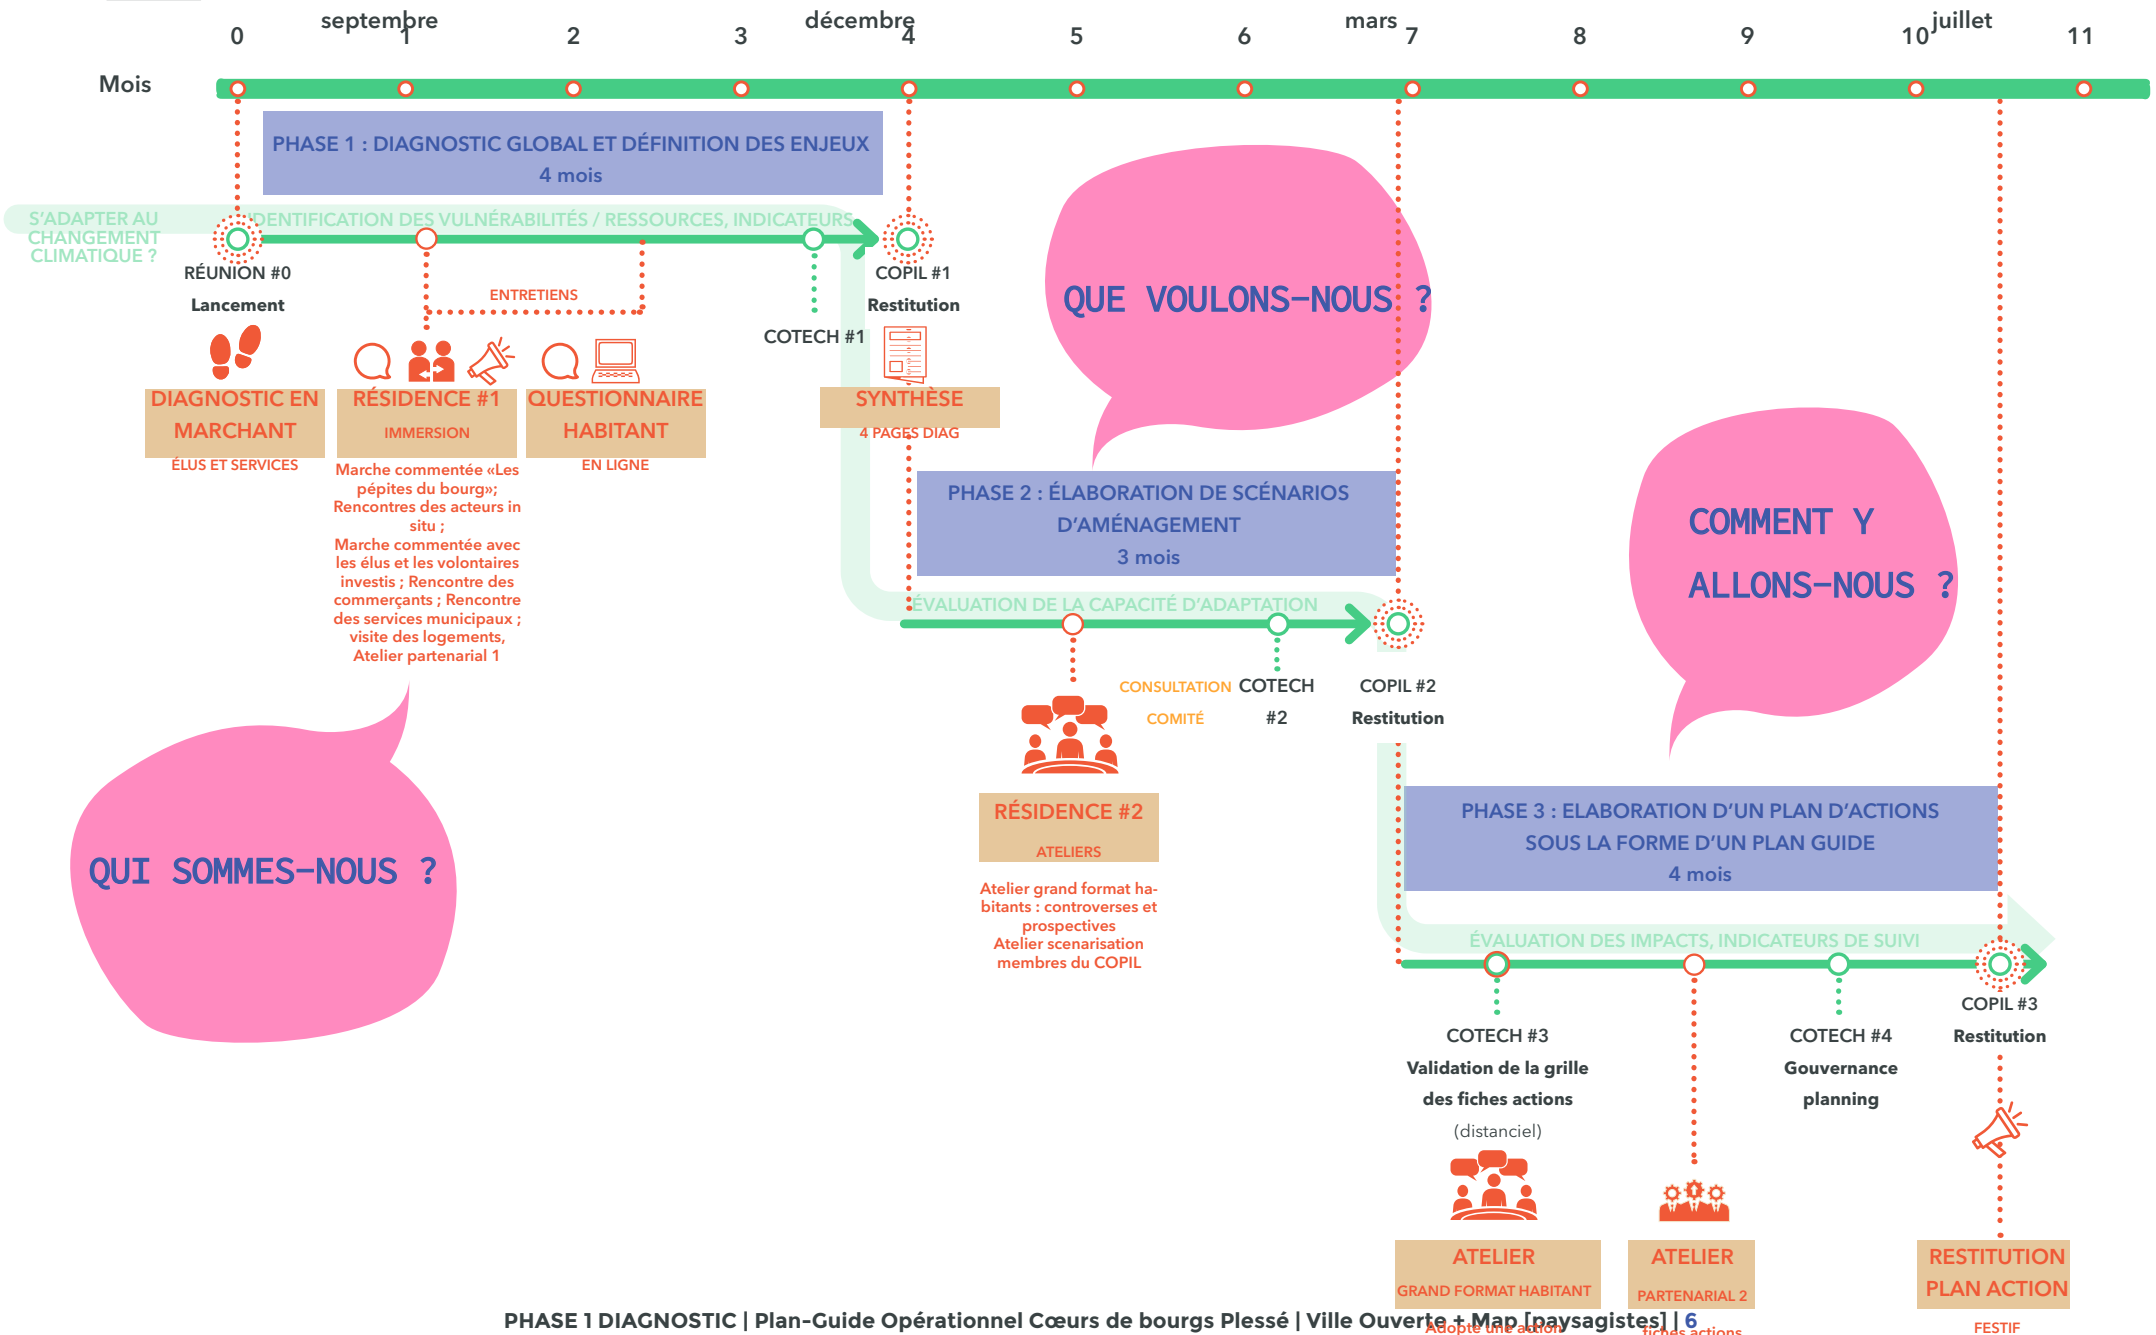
septembre décembre mars juillet
0 1 2 3 4 5 6 7 8 9 10 11

Mois

PHASE 1 : DIAGNOSTIC GLOBAL ET DÉFINITION DES ENJEUX
4 mois

S'ADAPTER AU CHANGEMENT CLIMATIQUE ?

IDENTIFICATION DES VULNÉRABILITÉS / RESSOURCES, INDICATEURS

RÉUNION #0
Lancement

ENTRETIENS

COTECH #1

COPIL #1
Restitution

QUE VOULONS-NOUS ?

DIAGNOSTIC EN MARCHANT
ÉLUS ET SERVICES

RÉSIDENCE #1
IMMERSION

Marche commentée «Les pépites du bourg»; Rencontres des acteurs in situ ; Marche commentée avec les élus et les volontaires investis ; Rencontre des commerçants ; Rencontre des services municipaux ; visite des logements, Atelier partenarial 1

QUESTIONNAIRE HABITANT
EN LIGNE

SYNTHÈSE
4 PAGES DIAG

PHASE 2 : ÉLABORATION DE SCÉNARIOS D'AMÉNAGEMENT
3 mois

COMMENT Y ALLONS-NOUS ?

ÉVALUATION DE LA CAPACITÉ D'ADAPTATION

CONSULTATION COMITÉ

COTECH #2

COPIL #2
Restitution

RÉSIDENCE #2
ATELIERS

Atelier grand format habitants : controverses et prospectives
Atelier scenarisation membres du COPIL

QUI SOMMES-NOUS ?

PHASE 3 : ELABORATION D'UN PLAN D'ACTIONS SOUS LA FORME D'UN PLAN GUIDE
4 mois

ÉVALUATION DES IMPACTS, INDICATEURS DE SUIVI

COTECH #3
Validation de la grille des fiches actions
(distanciel)

COTECH #4
Gouvernance planning

COPIL #3
Restitution

ATELIER
GRAND FORMAT HABITANT
Adopte une action

ATELIER
PARTENARIAL 2
fiches actions

RESTITUTION PLAN ACTION
FESTIF

PHASE 1 DIAGNOSTIC | Plan-Guide Opérationnel Cœurs de bourgs Plessé | Ville Ouverte + Map [paysagistes] | 6